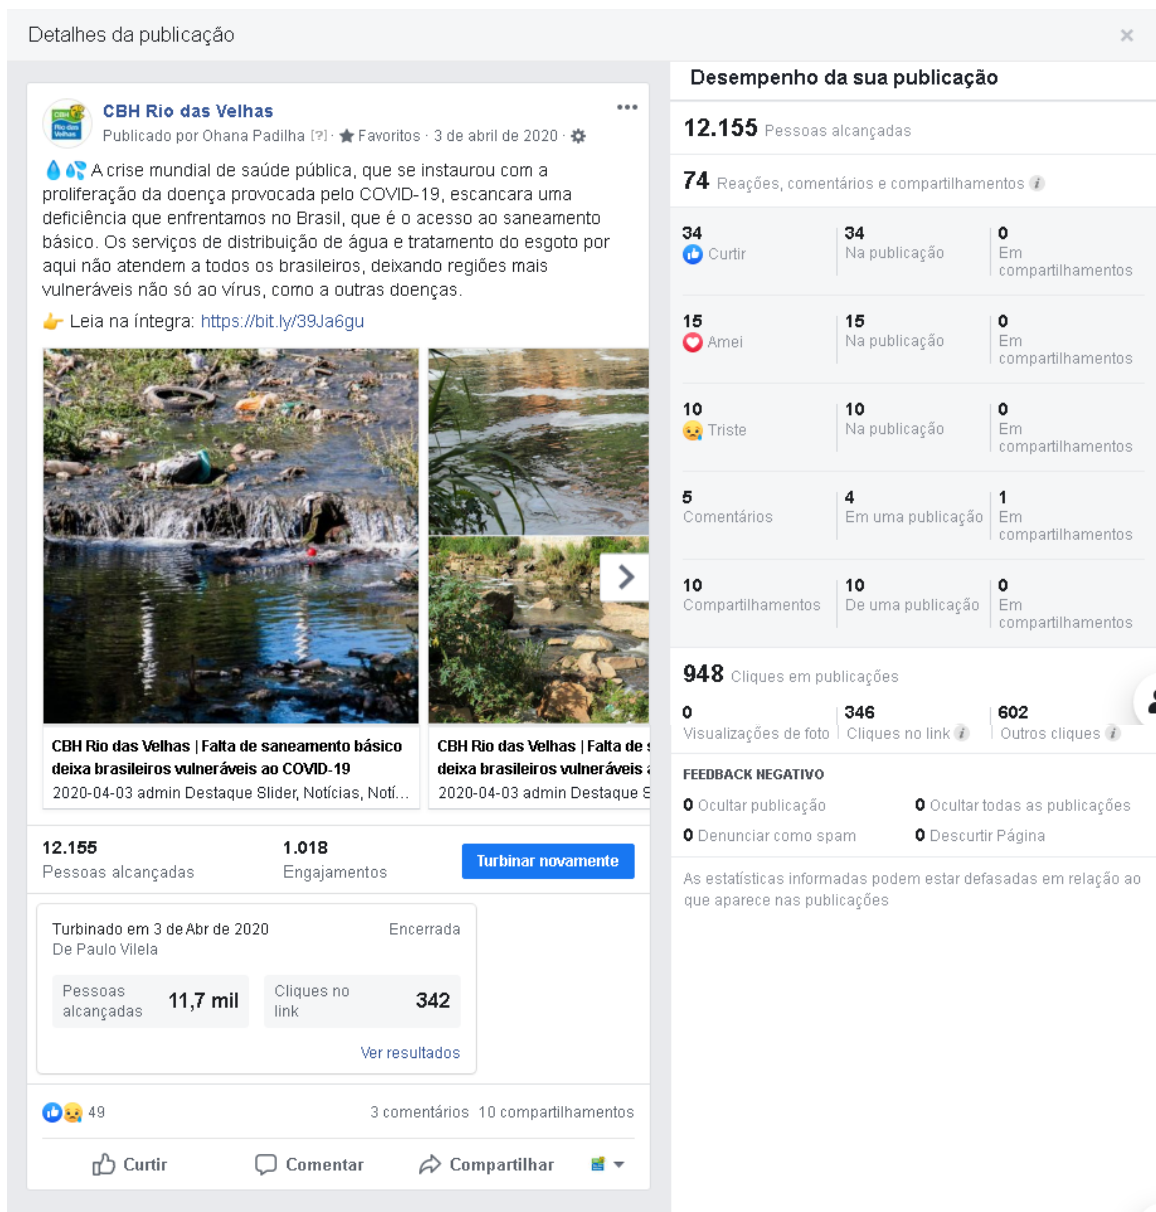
Detalhes da publicação

CBH Rio das Velhas
Publicado por Ohana Padilha [?] · Favoritos · 3 de abril de 2020 ·

💧💦 A crise mundial de saúde pública, que se instaurou com a proliferação da doença provocada pelo COVID-19, escancara uma deficiência que enfrentamos no Brasil, que é o acesso ao saneamento básico. Os serviços de distribuição de água e tratamento do esgoto por aqui não atendem a todos os brasileiros, deixando regiões mais vulneráveis não só ao vírus, como a outras doenças.

👉 Leia na íntegra: https://bit.ly/39Ja6gu

CBH Rio das Velhas | Falta de saneamento básico deixa brasileiros vulneráveis ao COVID-19
2020-04-03 admin Destaque Slider, Notícias, Notí...

CBH Rio das Velhas | Falta de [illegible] deixa brasileiros vulneráveis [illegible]
2020-04-03 admin Destaque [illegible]

12.155
Pessoas alcançadas

1.018
Engajamentos

Turbinar novamente

Turbinado em 3 de Abr de 2020
De Paulo Vilela
Encerrada

Pessoas alcançadas 11,7 mil
Cliques no link 342

Ver resultados

49
3 comentários 10 compartilhamentos

Curtir
Comentar
Compartilhar

Desempenho da sua publicação

12.155 Pessoas alcançadas

74 Reações, comentários e compartilhamentos

| | | |
|---|---|---|
| 34 Curtir | 34 Na publicação | 0 Em compartilhamentos |
| 15 Amei | 15 Na publicação | 0 Em compartilhamentos |
| 10 Triste | 10 Na publicação | 0 Em compartilhamentos |
| 5 Comentários | 4 Em uma publicação | 1 Em compartilhamentos |
| 10 Compartilhamentos | 10 De uma publicação | 0 Em compartilhamentos |

948 Cliques em publicações

| | | |
|---|---|---|
| 0 Visualizações de foto | 346 Cliques no link | 602 Outros cliques |

FEEDBACK NEGATIVO
0 Ocultar publicação
0 Ocultar todas as publicações
0 Denunciar como spam
0 Descurtir Página

As estatísticas informadas podem estar defasadas em relação ao que aparece nas publicações